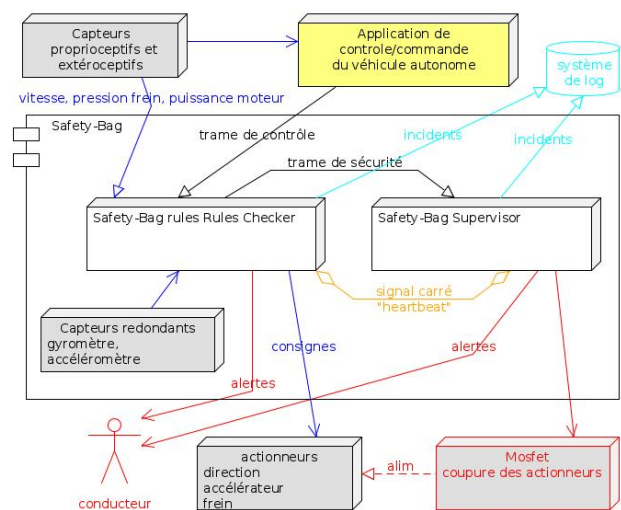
Capteurs proprioceptifs et extéroceptifs

Application de controle/commande du véhicule autonome

système de log

vitesse, pression frein, puissance moteur

Safety-Bag

trame de contrôle

incidents

incidents

trame de sécurité

Safety-Bag rules Rules Checker

Safety-Bag Supervisor

signal carré "heartbeat"

Capteurs redondants gyromètre, accéléromètre

consignes

alertes

alertes

conducteur

actionneurs direction accélérateur frein

alim

Mosfet coupure des actionneurs